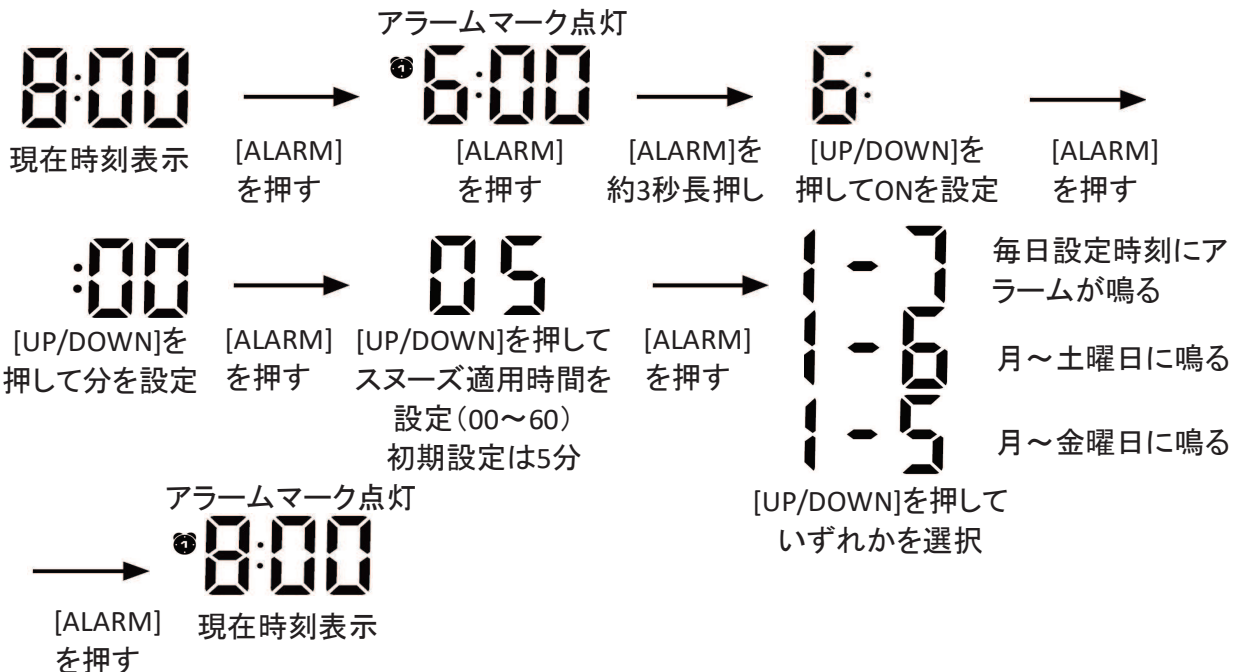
8:00
現在時刻表示

[ALARM]
を押す

アラームマーク点灯
6:00

[ALARM]
を押す

[ALARM]を
約3秒長押し

6:

[UP/DOWN]を
押してONを設定

[ALARM]
を押す

:00
[UP/DOWN]を
押して分を設定

[ALARM]
を押す

05
[UP/DOWN]を押して
スヌーズ適用時間を
設定（00〜60）
初期設定は5分

[ALARM]
を押す

1-7
毎日設定時刻にアラームが鳴る

1-6
月〜土曜日に鳴る

1-5
月〜金曜日に鳴る

[UP/DOWN]を押して
いずれかを選択

[ALARM]
を押す

アラームマーク点灯
8:00
現在時刻表示